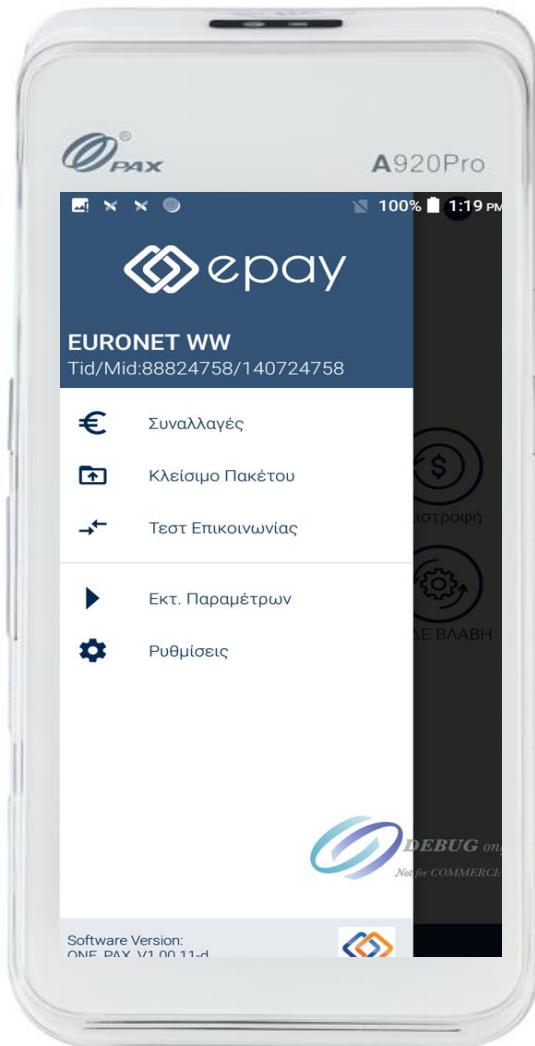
PAX

A920Pro

100% 1:19 PM

epay

EURONET WW
Tid/Mid:88824758/140724758

Συναλλαγές

Κλείσιμο Πακέτου

Τεστ Επικοινωνίας

Εκτ. Παραμέτρων

Ρυθμίσεις

αστροφή

ΔΕ ΒΛΑΒΗ

DEBUG on

Not for COMMERCI

Software Version:
ONE_PAX_V1.00.11-d